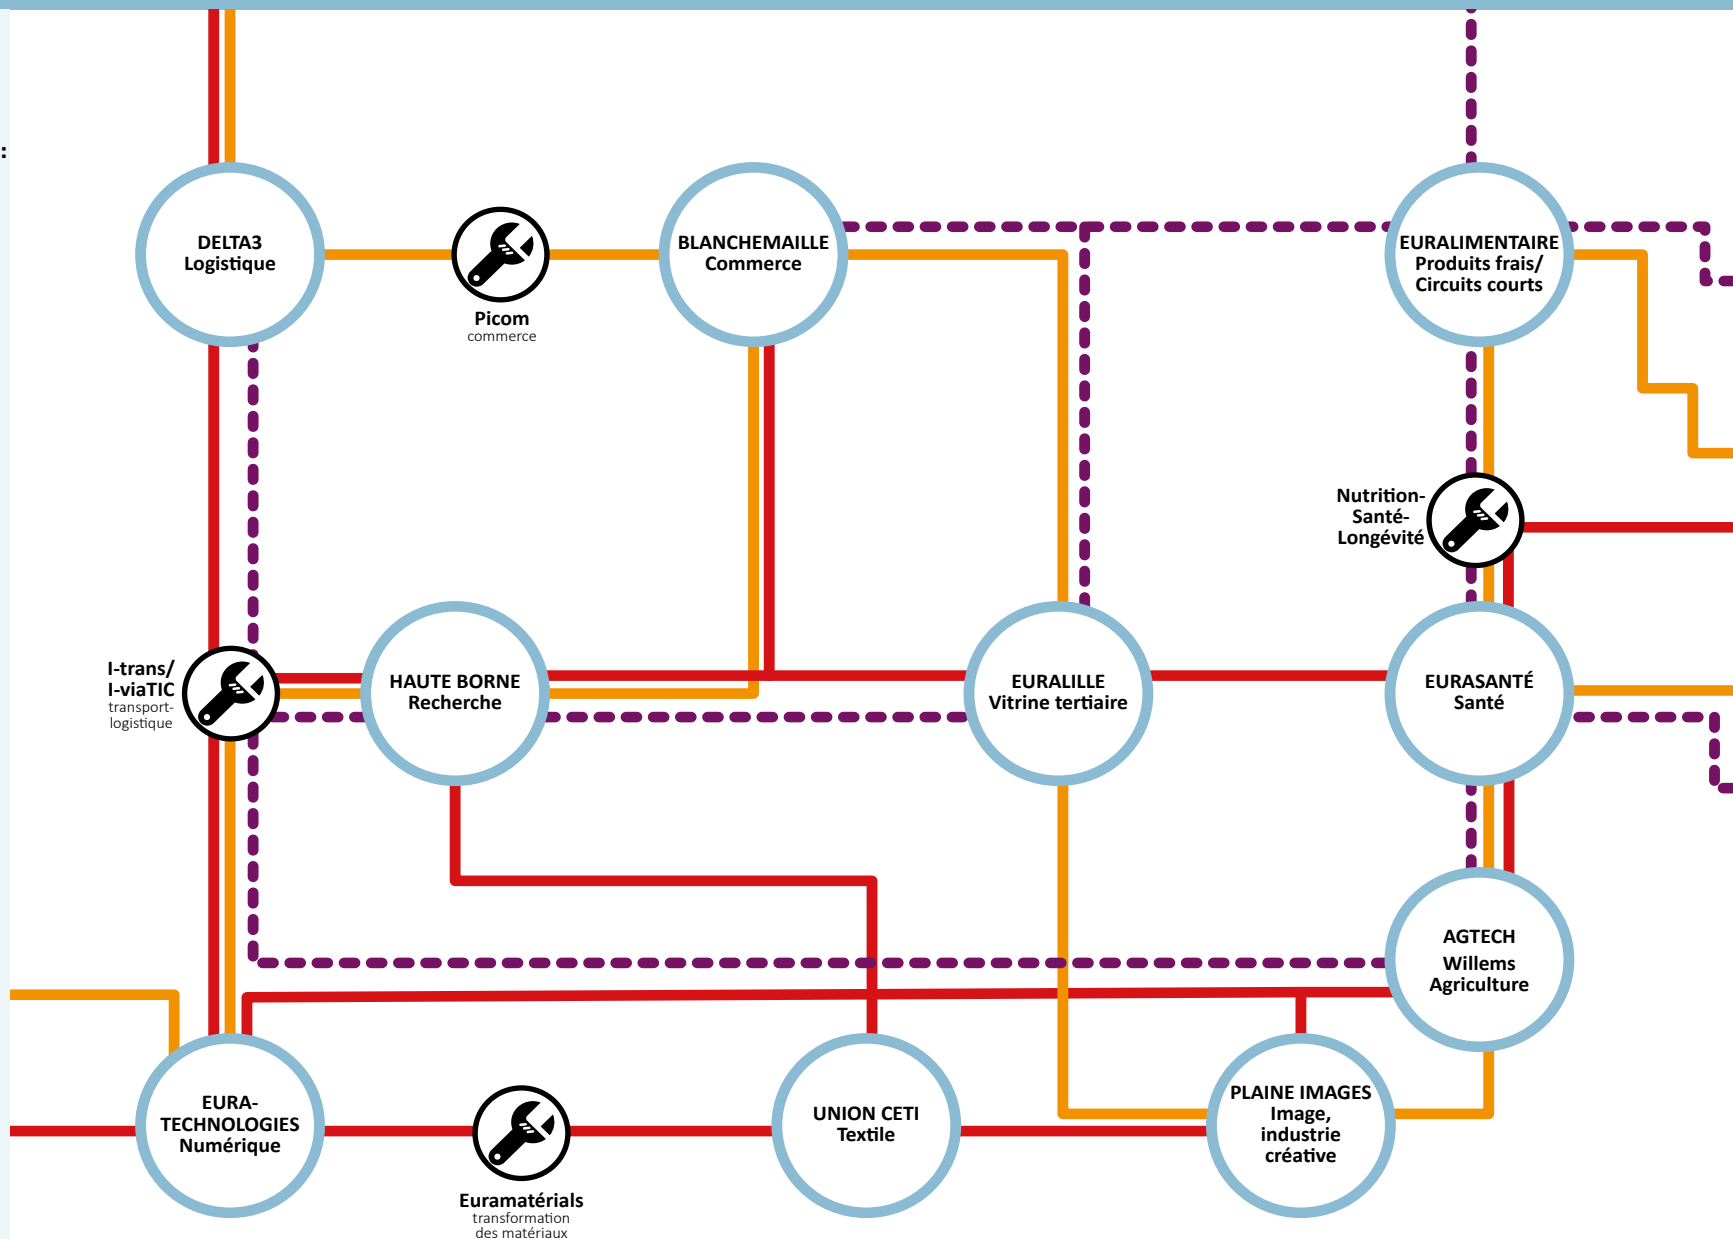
DELTA3
Logistique

Picom
commerce

BLANCHEMAILLE
Commerce

EURALIMENTAIRE
Produits frais/
Circuits courts

Nutrition-
Santé-
Longévité

I-trans/
I-viaTIC
transport-
logistique

HAUTE BORNE
Recherche

EURALILLE
Vitrine tertiaire

EURASANTÉ
Santé

AGTECH
Willems
Agriculture

EURA-
TECHNOLOGIES
Numérique

Euramatérials
transformation
des matériaux

UNION CETI
Textile

PLAINE IMAGES
Image,
industrie
créative